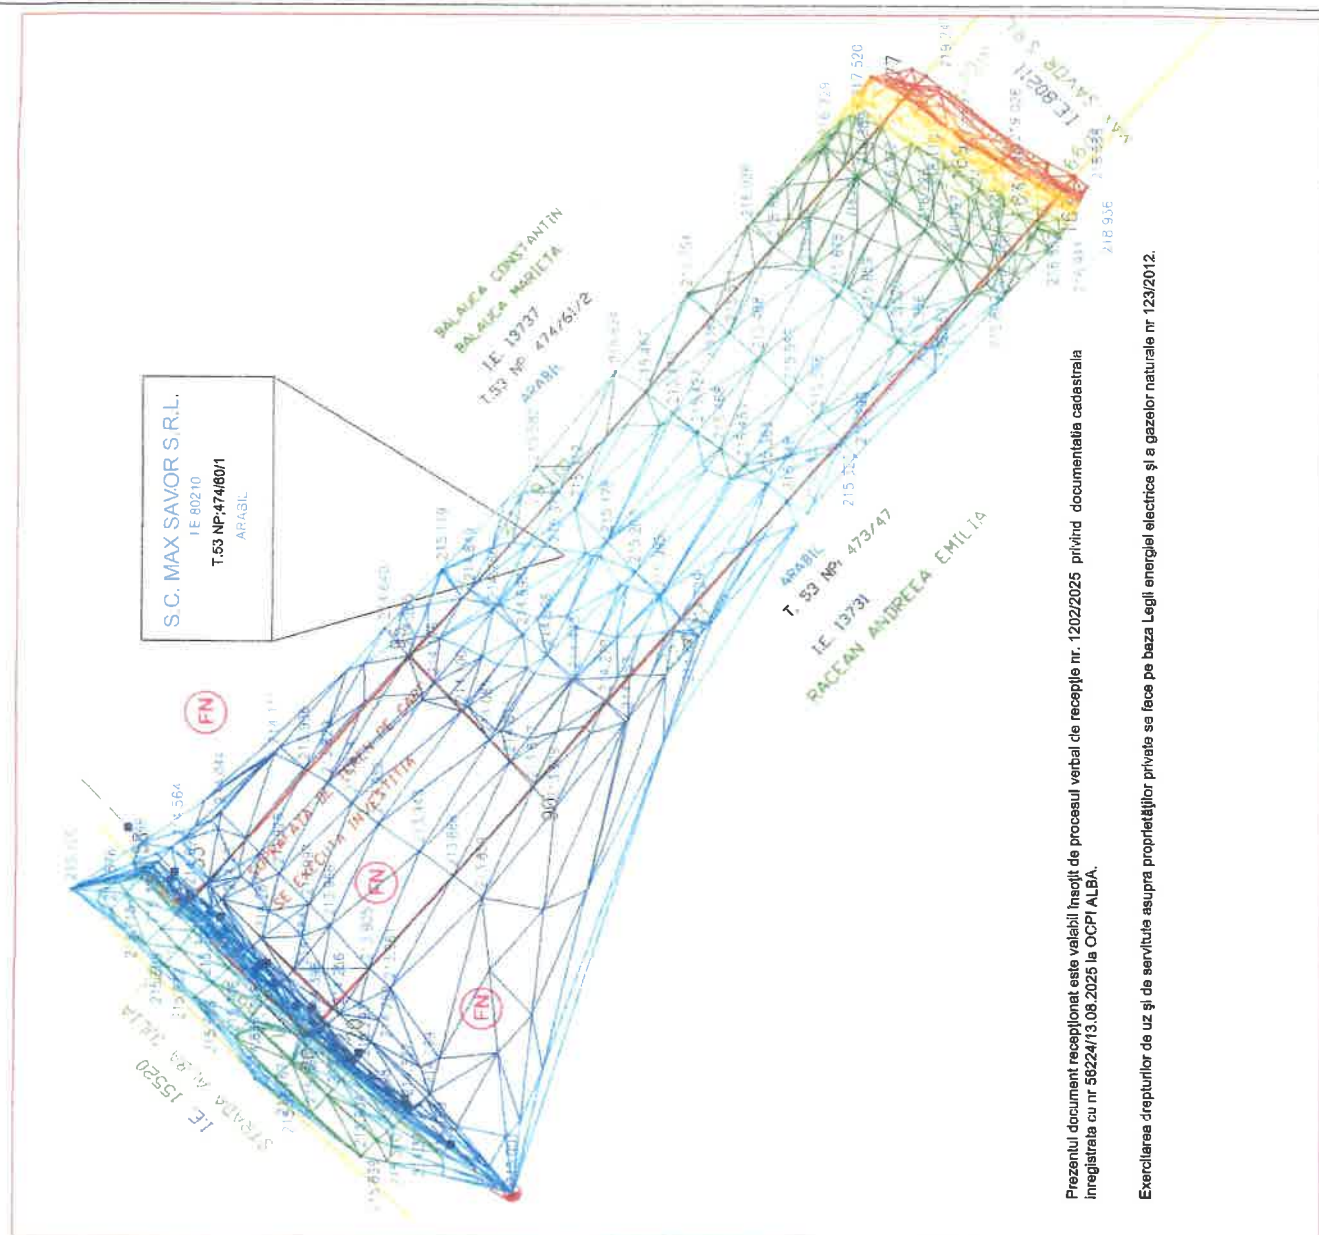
S.C. MAX SAVOR S.R.L.
I.E. 80210
T.53 NP:474/80/1
ARABIL

BALAUCA CONSTANTIN
BALAUCA MARIETA
I.E. 13737
T.53 NP 474/61/2
ARABIL

ARABIL
T. 53 NP: 473/47
I.E. 13731
RACEAN ANDREEA EMILIA

I.E. 80210
SAVOR S.R.L.

I.E. 15520
STRADA ALBA IULIA

SUPRAFATA DE TEREN PE CARE SE EXECUTA INVESTITIA

FN
FN
FN

Prezentul document recepționat este valabil însoțit de procesul verbal de recepție nr. 1202/2025 privind documentatia cadastrala inregistrata cu nr 58224/13.08.2025 la OCPI ALBA.

Exercitarea drepturilor de uz și de servitute asupra proprietăților private se face pe baza Legii energiei electrice și a gazelor naturale nr 123/2012.